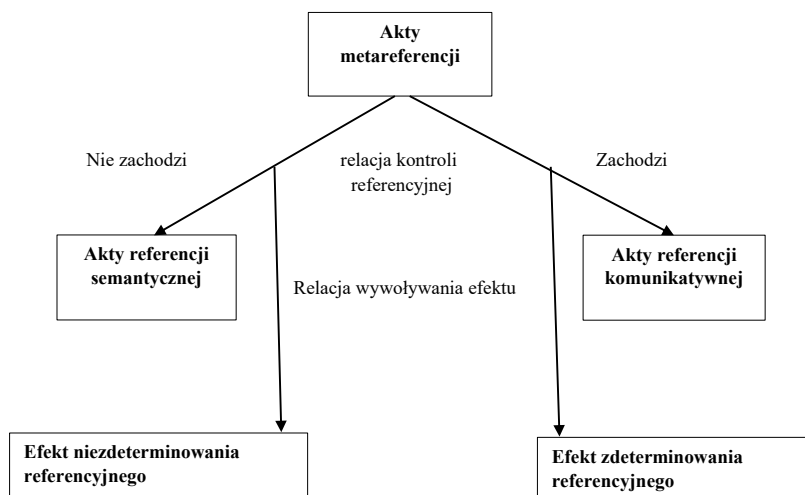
Akty metareferencji

Nie zachodzi

relacja kontroli referencyjnej

Zachodzi

Akty referencji semantycznej

Relacja wywoływania efektu

Akty referencji komunikatywnej

Efekt niezdeterminowania referencyjnego

Efekt zdeterminowania referencyjnego